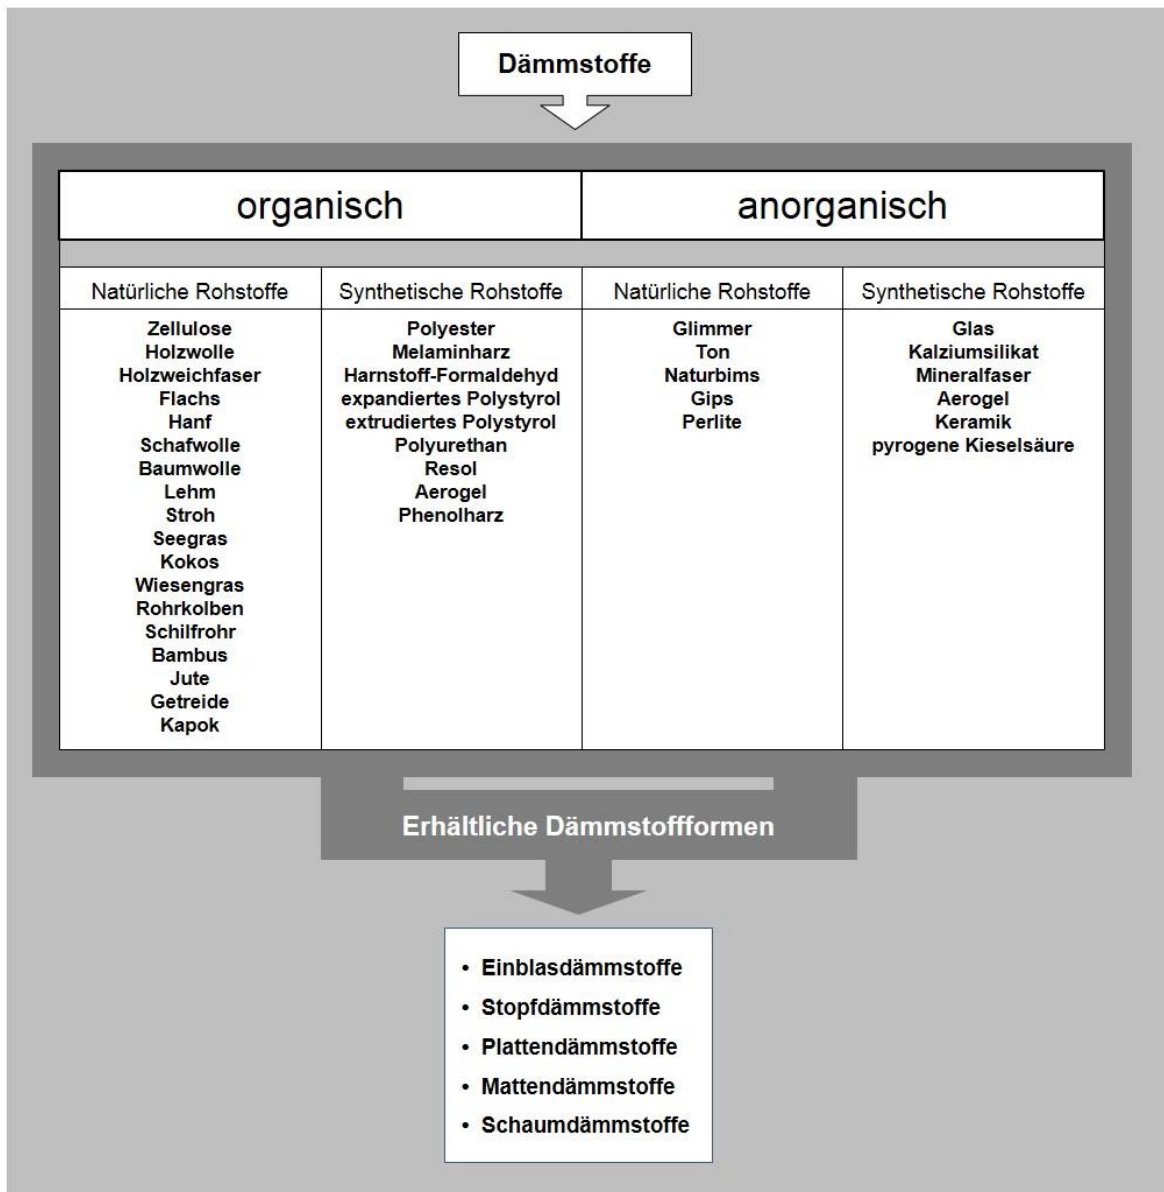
Dämmstoffe

| organisch | | anorganisch | |
|---|---|---|---|
| Natürliche Rohstoffe | Synthetische Rohstoffe | Natürliche Rohstoffe | Synthetische Rohstoffe |
| Zellulose<br>Holzwolle<br>Holzweichfaser<br>Flachs<br>Hanf<br>Schafwolle<br>Baumwolle<br>Lehm<br>Stroh<br>Seegras<br>Kokos<br>Wiesengras<br>Rohrkolben<br>Schilfrohr<br>Bambus<br>Jute<br>Getreide<br>Kapok | Polyester<br>Melaminharz<br>Harnstoff-Formaldehyd<br>expandiertes Polystyrol<br>extrudiertes Polystyrol<br>Polyurethan<br>Resol<br>Aerogel<br>Phenolharz | Glimmer<br>Ton<br>Naturbims<br>Gips<br>Perlite | Glas<br>Kalziumsilikat<br>Mineralfaser<br>Aerogel<br>Keramik<br>pyrogene Kieselsäure |

Erhältliche Dämmstoffformen

• Einblasdämmstoffe
• Stopfdämmstoffe
• Plattendämmstoffe
• Mattendämmstoffe
• Schaumdämmstoffe